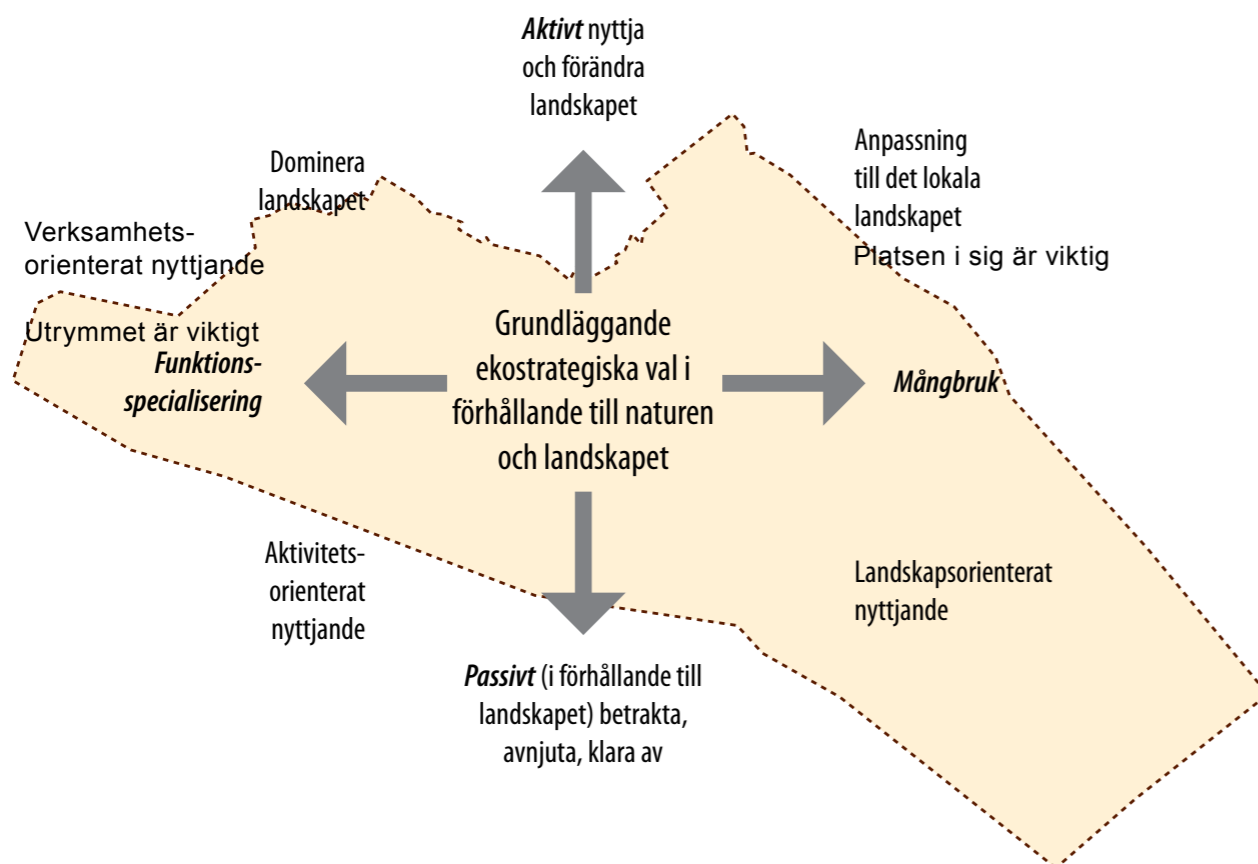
Aktivt nyttja och förändra landskapet

Dominera landskapet

Anpassning till det lokala landskapet

Platsen i sig är viktig

Verksamhetsorienterat nyttjande

Utrymmet är viktigt

Funktionsspecialisering

Grundläggande ekostrategiska val i förhållande till naturen och landskapet

Mångbruk

Aktivitetsorienterat nyttjande

Landskapsorienterat nyttjande

Passivt (i förhållande till landskapet) betrakta, avnjuta, klara av